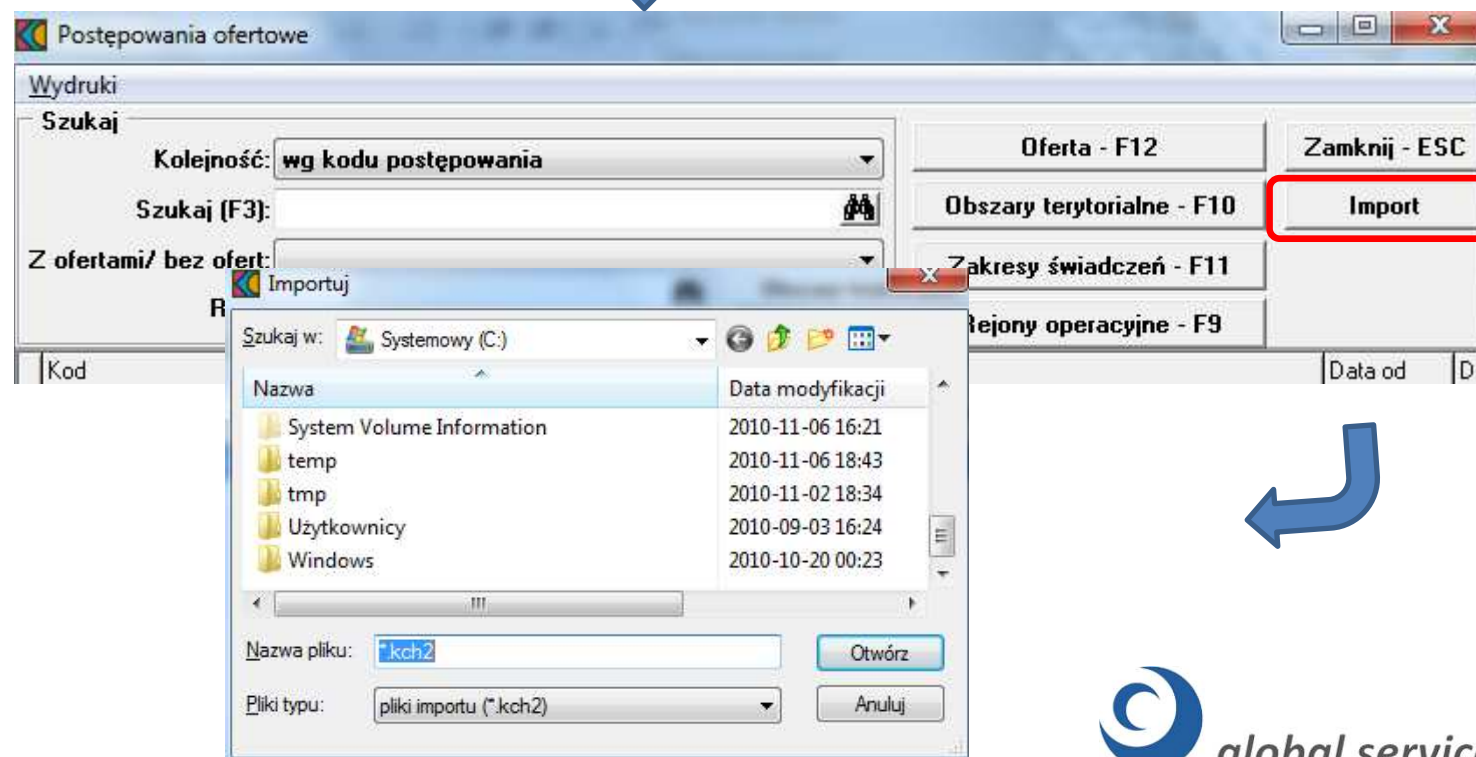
Postępowania ofertowe

Wydruki

Szukaj

Kolejność: wg kodu postępowania

Szukaj (F3):

Z ofertami/ bez ofert:

R

Oferta - F12

Zamknij - ESC

Obszary terytorialne - F10

Import

Zakresy świadczeń - F11

Rejony operacyjne - F9

Kod

Data od

D

Importuj

Szukaj w: Systemowy (C:)

| Nazwa | Data modyfikacji |
|---|---|
| System Volume Information | 2010-11-06 16:21 |
| temp | 2010-11-06 18:43 |
| tmp | 2010-11-02 18:34 |
| Użytkownicy | 2010-09-03 16:24 |
| Windows | 2010-10-20 00:23 |

Nazwa pliku: *.kch2

Otwórz

Pliki typu: pliki importu (*.kch2)

Anuluj

global servic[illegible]